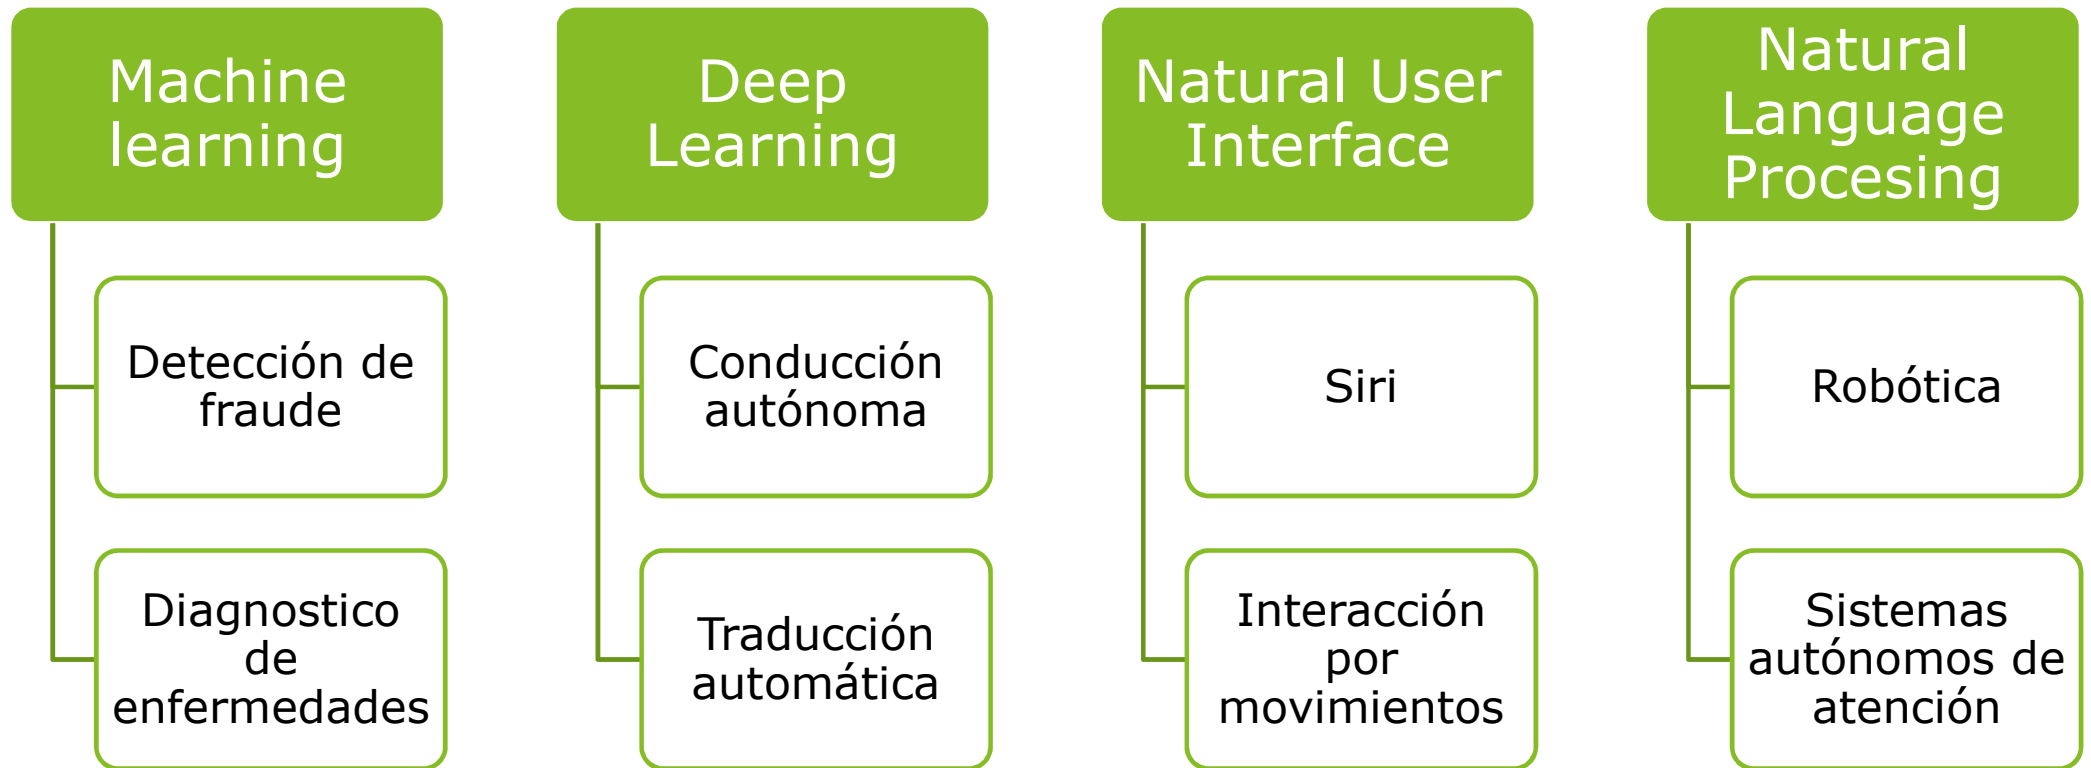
Machine learning

Detección de fraude

Diagnostico de enfermedades

Deep Learning

Conducción autónoma

Traducción automática

Natural User Interface

Siri

Interacción por movimientos

Natural Language Procesing

Robótica

Sistemas autónomos de atención